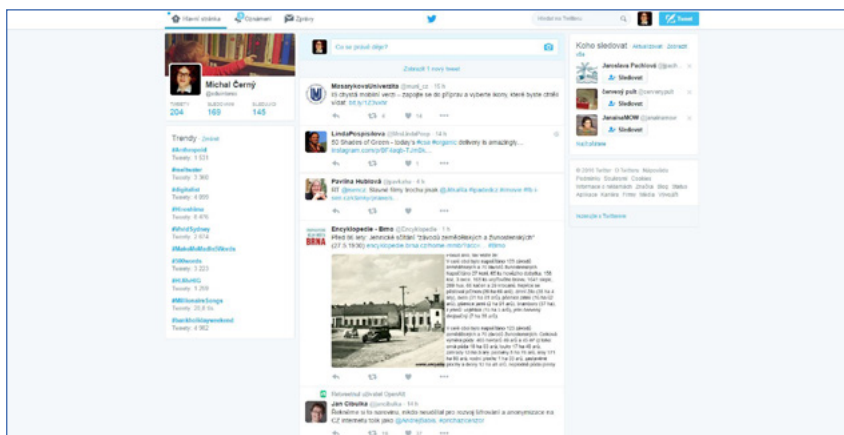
Hlavní stránka Oznámení Zprávy

Hledat na Twitteru Tweet

Michal Černý
@cernimic

TWEETY 204 SLEDUJI 169 SLEDUJÍCÍ 145

Trendy · Změnit
#Anthropoid
Tweety: 1 523
#nerfwater
Tweety: 3 360
#digitaltat
Tweety: 4 895
#Hiroshima
Tweety: 6 476
#VividSydney
Tweety: 2 674
#MakeMeMedioNerds
#3Words
Tweety: 3 223
#KLMvKC
Tweety: 1 258
#MEtonaleSongs
Tweety: 20,8 tis.
#backtothisyendend
Tweety: 4 962

Co se právě děje?

Zobrazit 1 nový tweet

MasarykovaUniverzita @muni_cz · 15 h
Je chystá mobilní verzi – Zapojte se do přípravy a vyberte ikony, které byste chtěli vidět: bit.ly/123xxhr

LindaPospisilova @MsLindaPosp · 14 h
50 Shades of Green - today's #csa #organic delivery is amazingly... instagram.com/p/BF4pgb-TJm0i...

Pavlína Hublová @pavluje · 4 h
RT @lomica: Slavné filmy trochu jinak @Alkalita #pavlovka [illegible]

Encyklopedie - Brno @Encyklopedie · 1 h
Před 80 lety: Jennické stání "závodů zemědělských a živnostenských" (27.5.1936) encyklopedie.brna.cz/home-mmb/?acc=... #brno

ENCYKLOPEDIE DĚJIN MĚSTA BRNA

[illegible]

Retweetnul uživatel OpenKit
Jan Cibulka @jancibulka · 14 h
Rekněme si to narovinu, nikdo neudělal pro rozvoj šifrování a anonymizace na CZ internetu tolik jako @AndrejBabis. #jsmeztohozrazily

Koho sledovat · Aktualizovat · Zobrazit vše
Jaroslava Pachlová @jpach... ×
Sledovat
červený pult @cervenypult ×
Sledovat
JanaIsaMOW @janaisamow ×
Sledovat
Najít přátele

© 2016 Twitter · O Twitteru · Nápověda · Podmínky · Soukromí · Cookies · Informace o reklamách · Značka · Blog · Status · Aplikace · Kariéra · Firmy · Média · Vývojáři

Inzerujte s Twitterem